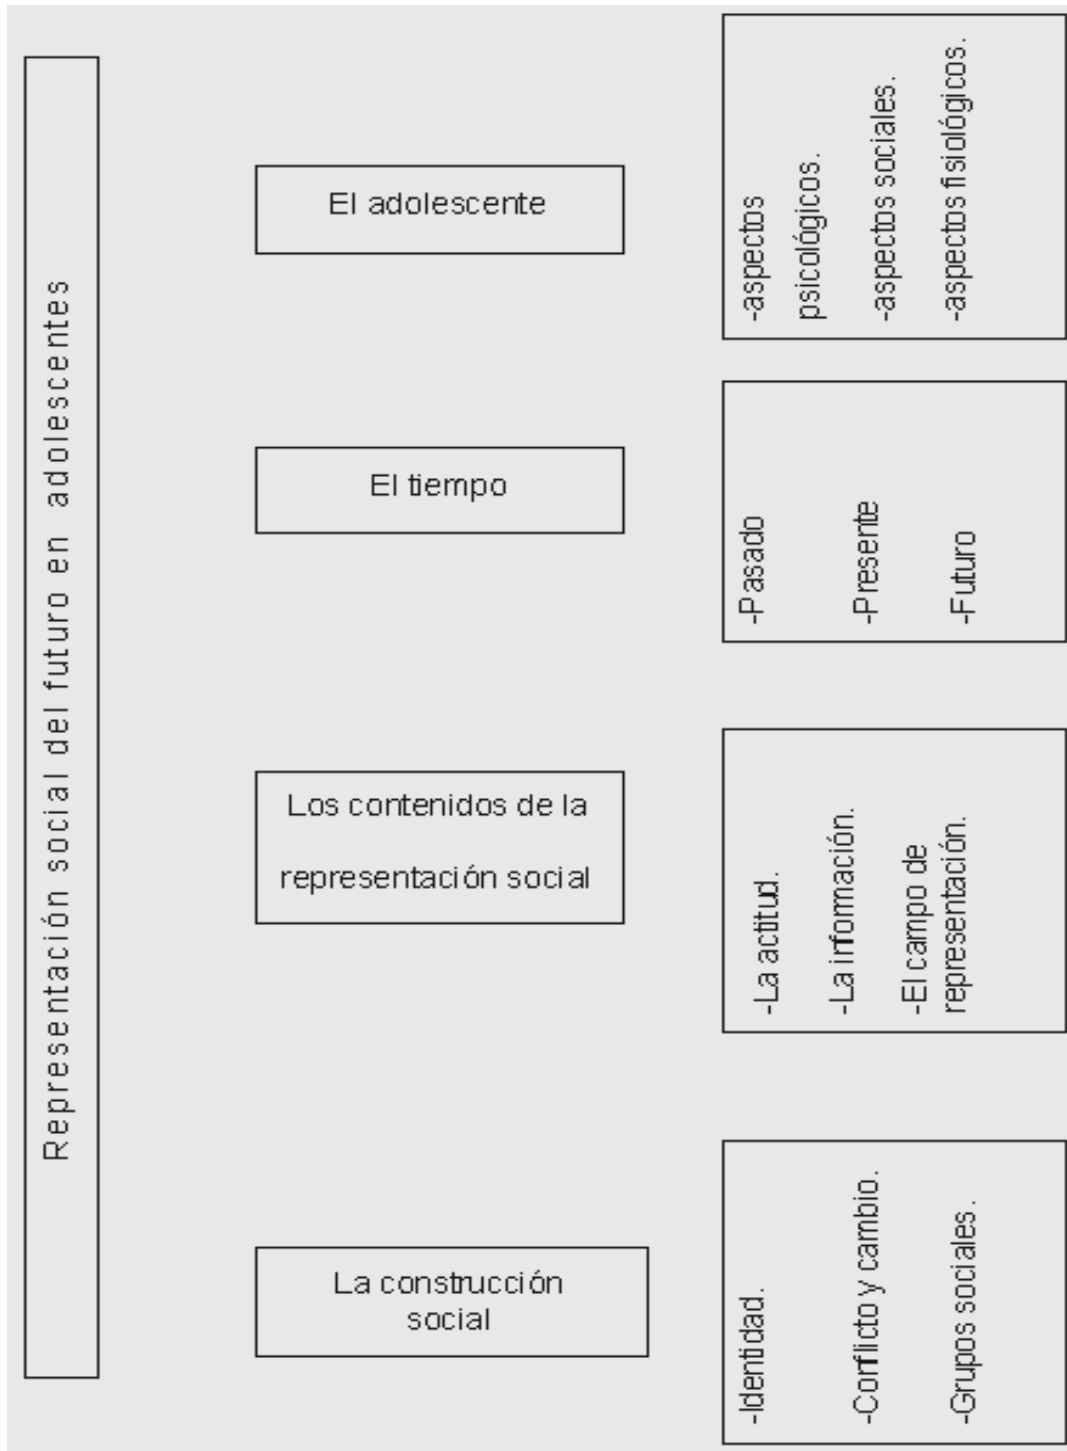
Representación social del futuro en adolescentes

El adolescente

-aspectos psicológicos.
-aspectos sociales.
-aspectos fisiológicos.

El tiempo

-Pasado
-Presente
-Futuro

Los contenidos de la representación social

-La actitud.
-La información.
-El campo de representación.

La construcción social

-Identidad.
-Conflicto y cambio.
-Grupos sociales.